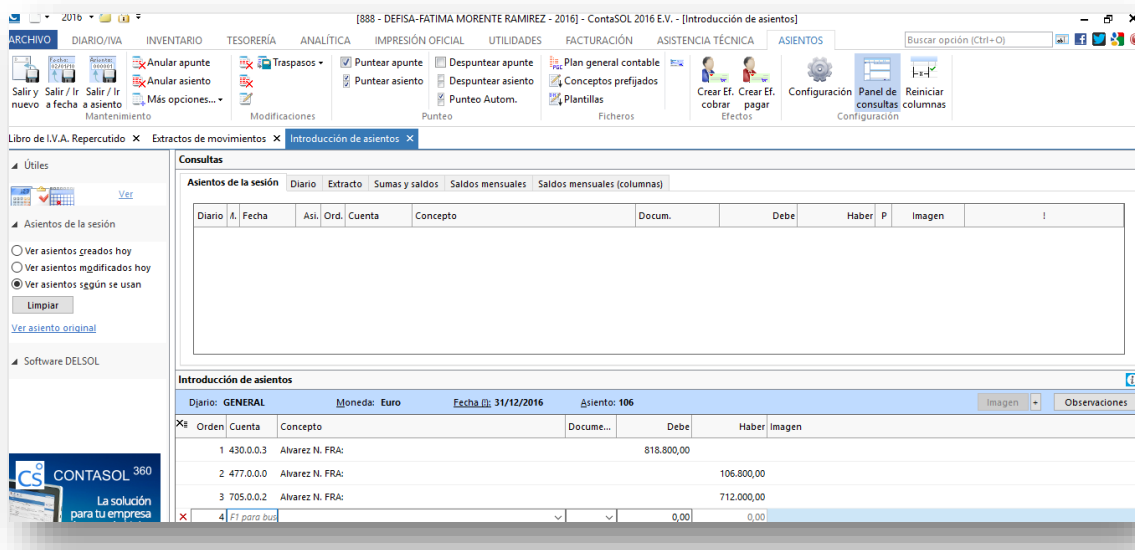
2016

[888 - DEFISA-FATIMA MORENTE RAMIREZ - 2016] - ContaSOL 2016 E.V. - [Introducción de asientos]

ARCHIVO DIARIO/IVA INVENTARIO TESORERÍA ANALÍTICA IMPRESIÓN OFICIAL UTILIDADES FACTURACIÓN ASISTENCIA TÉCNICA ASIENTOS

Buscar opción (Ctrl+O)

Salir y nuevo Salir / Ir a fecha Salir / Ir a asiento Anular apunte Anular asiento Más opciones... Mantenimiento

Traspasos Modificaciones

Puntear apunte Puntear asiento Despuntear apunte Despuntear asiento Punteo Autom. Punteo

Plan general contable Conceptos prefijados Plantillas Ficheros

Crear Ef. cobrar Crear Ef. pagar Efectos

Configuración Panel de consultas Reiniciar columnas Configuración

Libro de I.V.A. Repercutido × Extractos de movimientos × Introducción de asientos ×

Útiles

Ver

Asientos de la sesión

Ver asientos creados hoy
Ver asientos modificados hoy
Ver asientos según se usan

Limpiar

Ver asiento original

Software DELSOL

CONTASOL 360

La solución para tu empresa

Consultas

Asientos de la sesión Diario Extracto Sumas y saldos Saldos mensuales Saldos mensuales (columnas)

| Diario | M. | Fecha | Asi. | Ord. | Cuenta | Concepto | Docum. | Debe | Haber | P | Imagen | ! |
|---|---|---|---|---|---|---|---|---|---|---|---|---|

Introducción de asientos

Diario: GENERAL Moneda: Euro Fecha (I): 31/12/2016 Asiento: 106

Imagen Observaciones

| Orden | Cuenta | Concepto | Docume... | Debe | Haber | Imagen |
|---|---|---|---|---|---|---|
| 1 | 430.0.0.3 | Alvarez N. FRA: | | 818.800,00 | | |
| 2 | 477.0.0.0 | Alvarez N. FRA: | | | 106.800,00 | |
| 3 | 705.0.0.2 | Alvarez N. FRA: | | | 712.000,00 | |
| 4 | F1 para bus | | | 0,00 | 0,00 | |